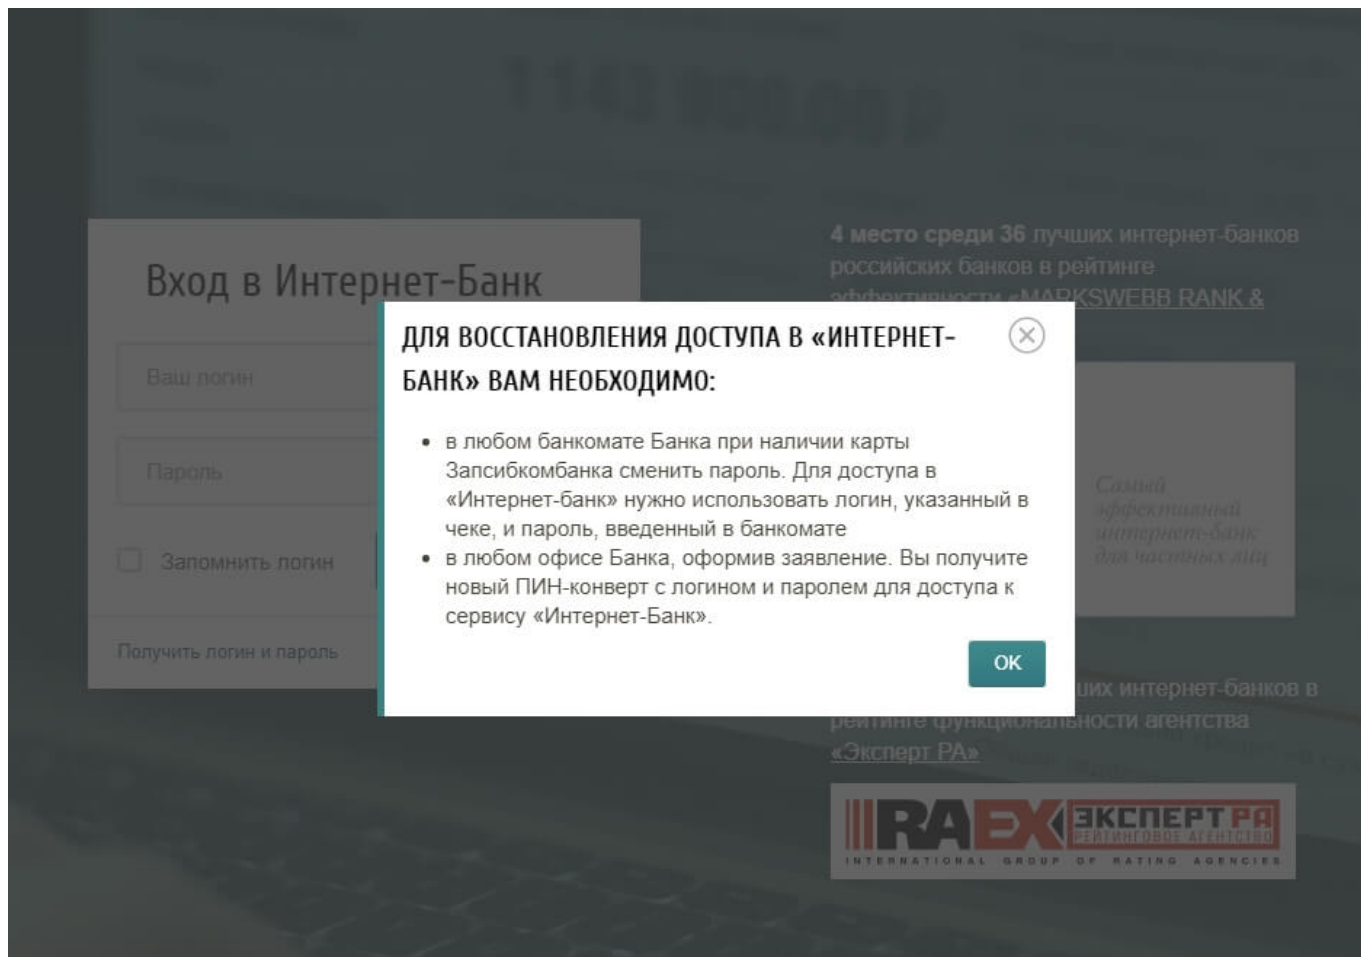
Вход в Интернет-Банк

Ваш логин

Пароль

Запомнить логин

Получить логин и пароль

4 место среди 36 лучших интернет-банков российских банков в рейтинге эффективности «MARKSWEBB RANK &

Самый эффективный интернет-банк для частных лиц

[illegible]их интернет-банков в рейтинге функциональности агентства «Эксперт РА»

RAEX ЭКСПЕРТ РА РЕЙТИНГОВОЕ АГЕНТСТВО
INTERNATIONAL GROUP OF RATING AGENCIES

ДЛЯ ВОССТАНОВЛЕНИЯ ДОСТУПА В «ИНТЕРНЕТ-БАНК» ВАМ НЕОБХОДИМО:

• в любом банкомате Банка при наличии карты Запсибкомбанка сменить пароль. Для доступа в «Интернет-банк» нужно использовать логин, указанный в чеке, и пароль, введенный в банкомате
• в любом офисе Банка, оформив заявление. Вы получите новый ПИН-конверт с логином и паролем для доступа к сервису «Интернет-Банк».

OK